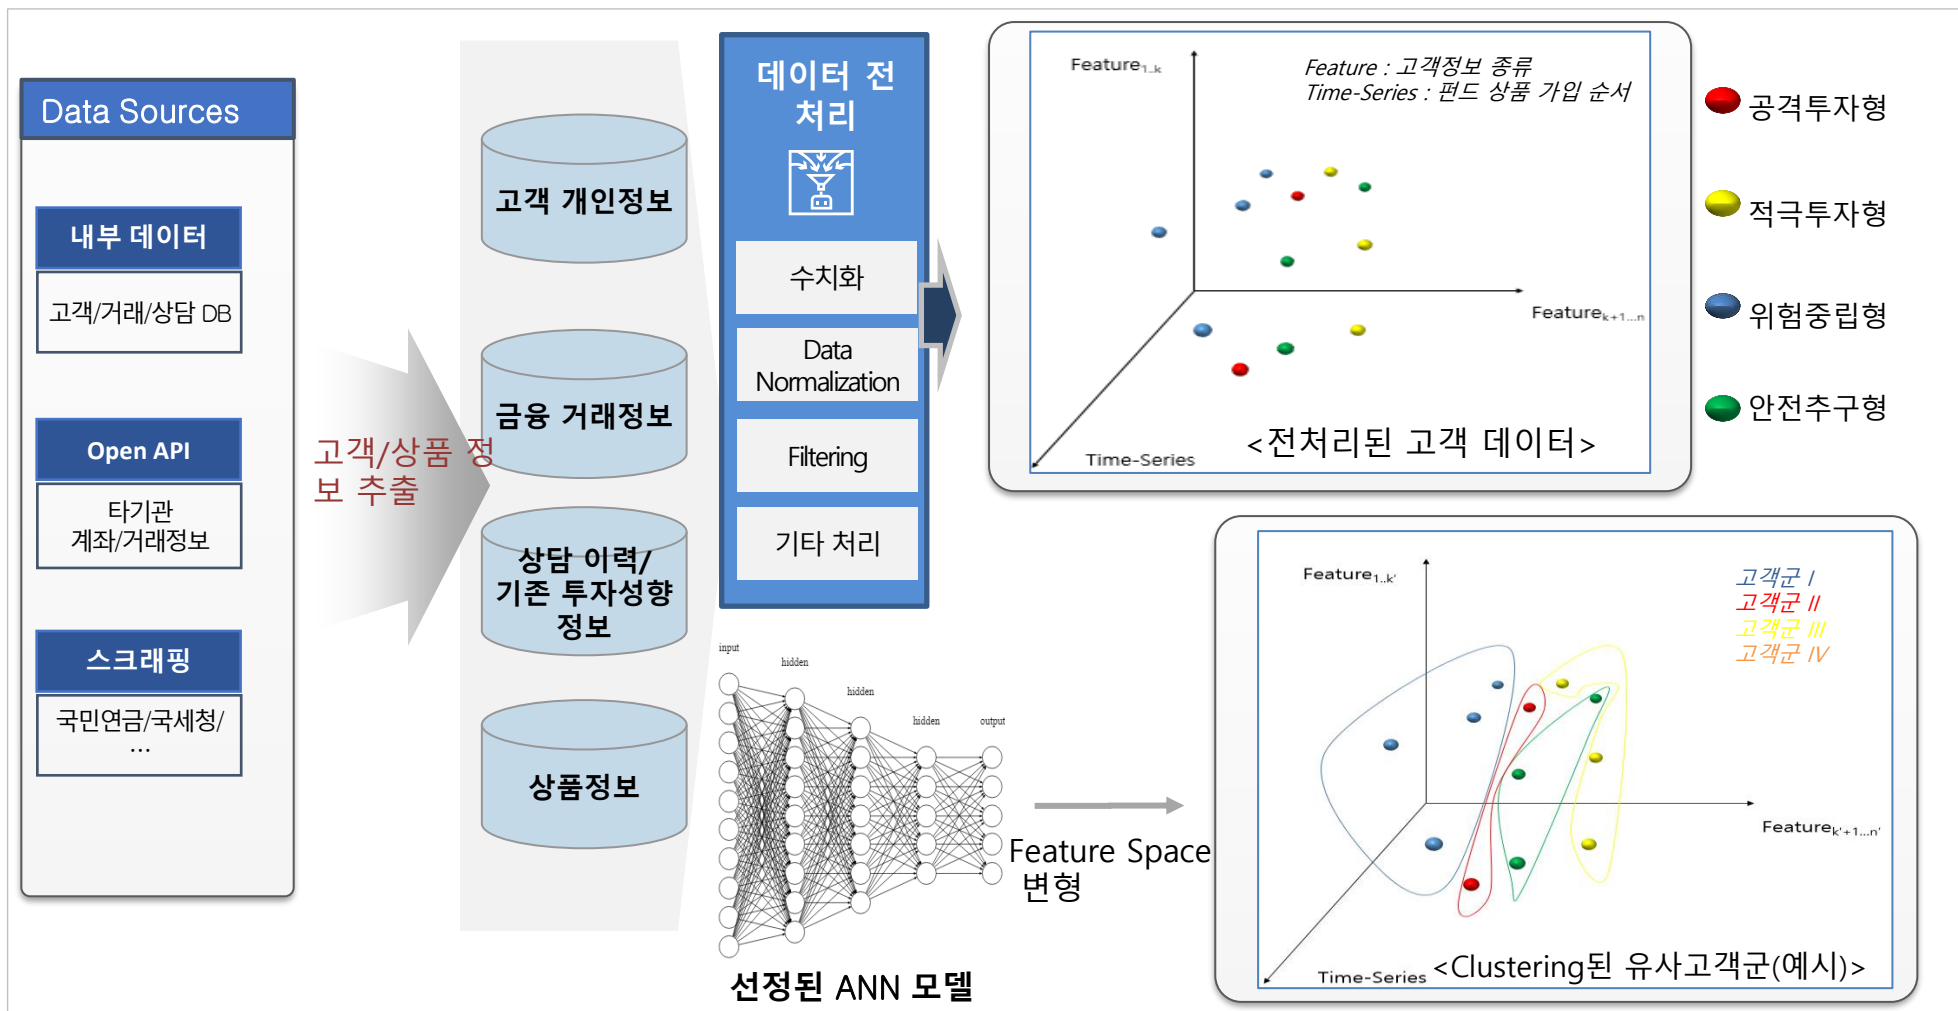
Data Sources

내부 데이터

고객/거래/상담 DB

Open API

타기관 계좌/거래정보

스크래핑

국민연금/국세청/ …

고객/상품 정보 추출

고객 개인정보

금융 거래정보

상담 이력/ 기존 투자성향 정보

상품정보

데이터 전처리

수치화

Data Normalization

Filtering

기타 처리

Feature$_{1..k}$

Feature : 고객정보 종류
Time-Series : 펀드 상품 가입 순서

Feature$_{k+1...n}$

Time-Series

<전처리된 고객 데이터>

공격투자형

적극투자형

위험중립형

안전추구형

input

hidden

hidden

hidden

output

Feature Space 변형

선정된 ANN 모델

Feature$_{1..k'}$

고객군 I
고객군 II
고객군 III
고객군 IV

Feature$_{k'+1...n'}$

Time-Series

<Clustering된 유사고객군(예시)>